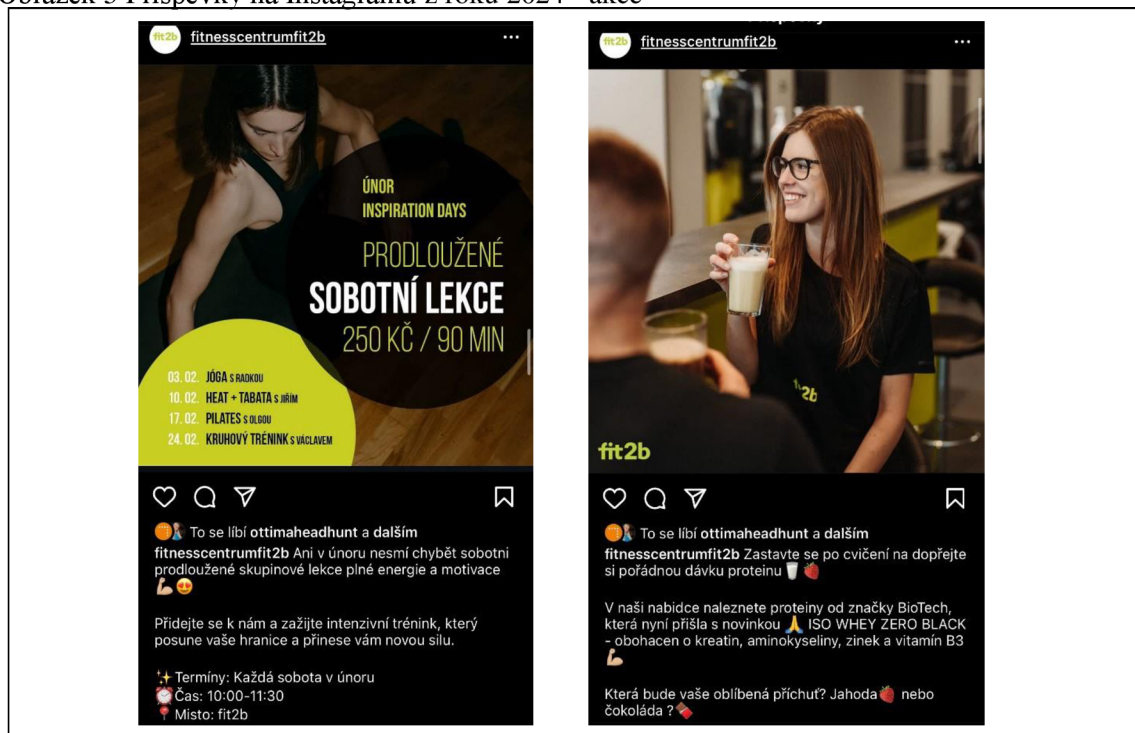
Obrázek 5 Příspěvky na Instagramu z roku 2024 - akce

fit2b fitnesscentrumfit2b ...

ÚNOR
INSPIRATION DAYS

PRODLOUŽENÉ
SOBOTNÍ LEKCE
250 KČ / 90 MIN

03. 02. JÓGA S RADKOU
10. 02. HEAT + TABATA S JIŘÍM
17. 02. PILATES S OLGOU
24. 02. KRUHOVÝ TRÉNINK S VÁCLAVEM

To se líbí ottimaheadhunt a dalším
fitnesscentrumfit2b Ani v únoru nesmí chybět sobotní prodloužené skupinové lekce plné energie a motivace 💪😍

Přidejte se k nám a zažijte intenzivní trénink, který posune vaše hranice a přinese vám novou sílu.

✨ Termíny: Každá sobota v únoru
⏰ Čas: 10:00-11:30
📍 Místo: fit2b

fit2b fitnesscentrumfit2b ...

fit2b

fit2b

To se líbí ottimaheadhunt a dalším
fitnesscentrumfit2b Zastavte se po cvičení na dopřejte si pořádnou dávku proteinu 🥛🍓

V naši nabidce naleznete proteiny od značky BioTech, která nyní přišla s novinkou 🙏 ISO WHEY ZERO BLACK - obohacen o kreatin, aminokyseliny, zinek a vitamín B3 💪

Která bude vaše oblíbená příchuť? Jahoda🍓 nebo čokoláda ?🍫